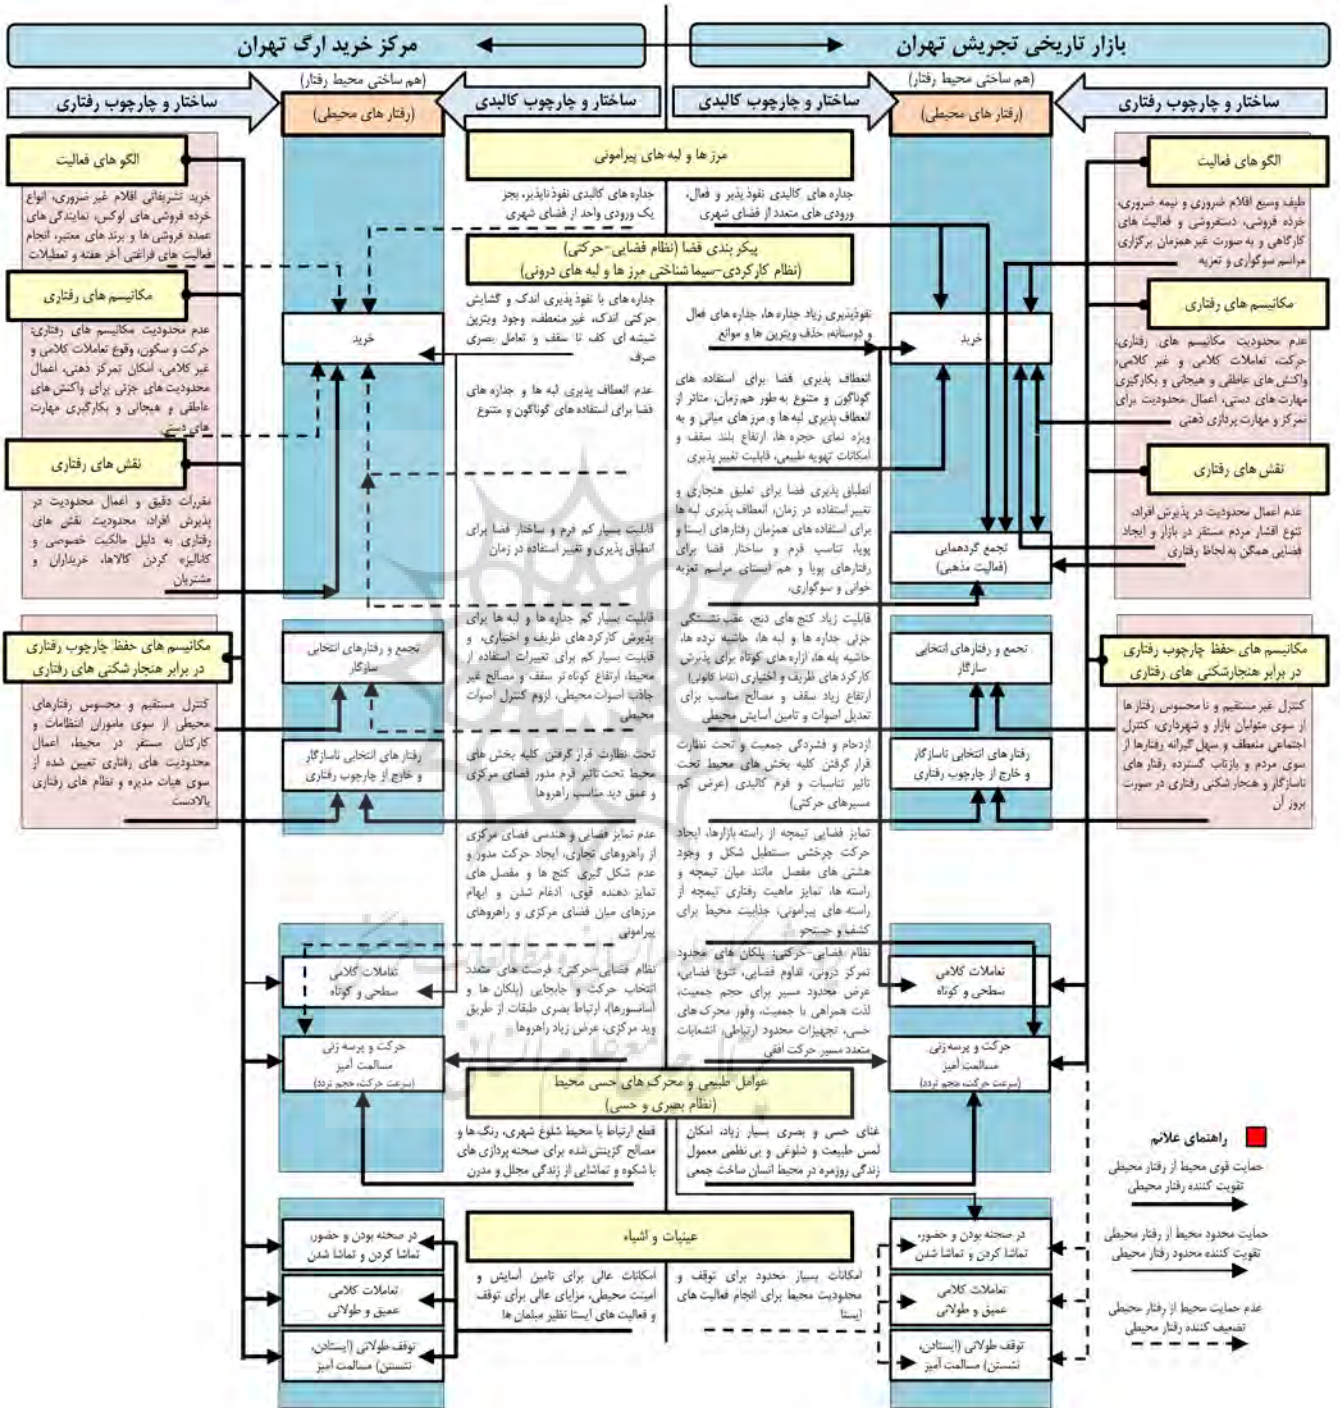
بازار تاریخی تجریش تهران

مرکز خرید ارگ تهران

(هم ساختی محیط رفتار)

(هم ساختی محیط رفتار)

ساختار و چارچوب رفتاری

(رفتار های محیطی)

ساختار و چارچوب کالبدی

ساختار و چارچوب کالبدی

(رفتار های محیطی)

ساختار و چارچوب رفتاری

الگو های فعالیت

طیف وسیع اقلام ضروری و نیمه ضروری، خرده فروشی، دستفروشی و فعالیت های کارگاهی و به صورت غیر همزمان برگزاری مراسم سوگواری و تعزیه

مرز ها و لبه های پیرامونی

جداره های کالبدی نفوذ پذیر و فعال، ورودی های متعدد از فضای شهری

جداره های کالبدی نفوذناپذیر، بجز یک ورودی واحد از فضای شهری

الگو های فعالیت

خرید تشریفاتی اقلام غیر ضروری، انواع خرده فروشی های لوکس، نمایندگی های عمده فروشی ها و برند های معتبر، انجام فعالیت های فراغتی آخر هفته و تعطیلات

پیکر بندی فضا (نظام فضایی-حرکتی)
(نظام کارکردی-سیما شناختی مرز ها و لبه های درونی)

مکانیسم های رفتاری

عدم محدودیت مکانیسم های رفتاری، حرکت، تعاملات کلامی و غیر کلامی، واکنش های عاطفی و هیجانی و بکارگیری مهارت های دستی، اعمال محدودیت برای تمرکز و مهارت پردازی ذهنی

نفوذپذیری زیاد جداره ها، جداره های فعال و دوستانه، خلف ویترین ها و موانع

خرید

جداره های با نفوذ پذیری اندک و گشایش حرکتی اندک، غیر منعطف، وجود ویترین شیشه ای کف تا سقف و تعامل بصری صرف

خرید

مکانیسم های رفتاری

عدم محدودیت مکانیسم های رفتاری: حرکت و سکون، وقوع تعاملات کلامی و غیر کلامی، امکان تمرکز ذهنی، اعمال محدودیت های جزئی برای واکنش های عاطفی و هیجانی و بکارگیری مهارت های دستی

انعطاف پذیری فضا برای استفاده های گوناگون و متنوع به طور هم زمان، متاثر از انعطاف پذیری لبه ها و مرز های میانی و به ویژه نمای حجره ها، ارتفاع بلند سقف و امکانات تهویه طبیعی، قابلیت تغییر پذیری

عدم انعطاف پذیری لبه ها و جداره های فضا برای استفاده های گوناگون و متنوع

نقش های رفتاری

عدم اعمال محدودیت در پذیرش افراد، تنوع اقشار مردم مستقر در بازار و ایجاد فضایی همگن به لحاظ رفتاری

نقش های رفتاری

مقررات دقیق و اعمال محدودیت در پذیرش افراد، محدودیت نقش های رفتاری به دلیل مالکیت خصوصی و کاتالیزه کردن کالاها، خریداران و مشتریان

انطباق پذیری فضا برای تعلیق هنجاری و تغییر استفاده در زمان، انعطاف پذیری لبه ها برای استفاده های همزمان رفتارهای ایستا و پویا، تناسب فرم و ساختار فضا برای رفتارهای پویا و هم ایستای مراسم تعزیه خوانی و سوگواری

قابلیت بسیار کم فرم و ساختار فضا برای انطباق پذیری و تغییر استفاده در زمان

تجمع گردهمایی
(فعالیت مذهبی)

قابلیت زیاد کنج های دنج، عقب نشستگی جزئی جداره ها و لبه ها، حاشیه نرده ها، حاشیه پله ها، ازاره های کوتاه برای پذیرش کارکردهای ظریف و اختیاری (تقاط کانونی) ارتفاع زیاد سقف و مصالح مناسب برای تعدیل اصوات و تامین آسایش محیطی

قابلیت بسیار کم جداره ها و لبه های برای پذیرش کارکرد های ظریف و اختیاری، و قابلیت بسیار کم برای تغییرات استفاده از محیط، ارتفاع کوتاه تر سقف و مصالح غیر جاذب اصوات محیطی، لزوم کنترل اصوات محیطی

مکانیسم های حفظ چارچوب رفتاری
در برابر هنجارشکنی های رفتاری

مکانیسم های حفظ چارچوب رفتاری
در برابر هنجار شکنی های رفتاری

تجمع و رفتارهای انتخابی سازگار

تجمع و رفتارهای انتخابی سازگار

کنترل غیر مستقیم و نا محسوس رفتار ها از سوی متولیان بازار و شهرداری، کنترل اجتماعی منعطف و سهل گیرانه رفتارها از سوی مردم و بازتاب گسترده رفتار های ناسازگار و هنجار شکنی های رفتاری در صورت بروز آن

کنترل مستقیم و محسوس رفتارهای محیطی از سوی ماموران انتظامات و کارکنان مستقر در محیط، اعمال محدودیت های رفتاری تعیین شده از سوی هیات مدیره و نظام های رفتاری بالادست

ازدحام و فشردگی جمعیت و تحت نظارت قرار گرفتن کلیه بخش های محیط تحت تاثیر تناسبات و فرم کالبدی (عرض کم مسیرهای حرکتی)

تحت نظارت قرار گرفتن کلیه بخش های محیط تحت تاثیر فرم مدور فضای مرکزی و عمق دید مناسب راهروها

رفتار های انتخابی ناسازگار و خارج از چارچوب رفتاری

رفتار های انتخابی ناسازگار و خارج از چارچوب رفتاری

تمایز فضایی تیمچه از راسته بازارها، ایجاد حرکت چرخشی مستطیل شکل و وجود هشتی های مفصل مانند میان تیمچه و راسته های اطراف، تمایز ماهیت رفتاری تیمچه از راسته های پیرامونی، جذابیت محیط برای کشف و جستجو

عدم تمایز فضایی و هندسی فضای مرکزی از راهروهای تجاری، ایجاد حرکت مدور و عدم شکل گیری کنج ها و مفصل های تمایز دهنده قوی، ادغام شدن و ابهام مرزهای میان فضای مرکزی و راهروهای پیرامونی

نظام فضایی-حرکتی: پلکان های محدود تمرکز درونی، تداوم فضایی، تنوع فضایی، عرض محدود مسیر برای حجم جمعیت، لذت همراهی با جمعیت، وفور محرک های حسی، تجهیزات محدود ارتباطی، انشعابات متعدد مسیر حرکت افقی

نظام فضایی-حرکتی: فرصت های متعدد انتخاب حرکت و جابجایی (پلکان ها و آسانسورها)، ارتباط بصری طبقات از طریق وید مرکزی، عرض زیاد راهروها

تعاملات کلامی
سطحی و کوتاه

تعاملات کلامی
سطحی و کوتاه

حرکت و پرسه زنی
مسالمت آمیز
(سرعت حرکت، حجم تردد)

حرکت و پرسه زنی
مسالمت آمیز
(سرعت حرکت، حجم تردد)

عوامل طبیعی و محرک های حسی محیط
(نظام بصری و حسی)

غنای حسی و بصری بسیار زیاد، امکان لمس طبیعت و شلوغی و بی نظمی معمول زندگی روزمره در محیط انسان ساخت جمعی

قطع ارتباط با محیط شلوغ شهری، رنگ ها و مصالح گزینش شده برای صحنه پردازی های با شکوه و تماشایی از زندگی مجلل و مدرن

راهنمای علائم

حمایت قوی محیط از رفتار محیطی
تقویت کننده رفتار محیطی

حمایت محدود محیط از رفتار محیطی
تقویت کننده محدود رفتار محیطی

عدم حمایت محیط از رفتار محیطی
تضعیف کننده رفتار محیطی

عینیات و اشیاء

در صحنه بودن و حضور، تماشا کردن و تماشا شدن

در صحنه بودن و حضور، تماشا کردن و تماشا شدن

امکانات بسیار محدود برای توقف و محدودیت محیط برای انجام فعالیت های ایستا

امکانات عالی برای تامین آسایش و امنیت محیطی، مزایای عالی برای توقف و فعالیت های ایستا نظیر مبلمان ها

تعاملات کلامی
عمیق و طولانی

تعاملات کلامی
عمیق و طولانی

توقف طولانی (ایستادن، نشستن) مسالمت آمیز

توقف طولانی (ایستادن، نشستن) مسالمت آمیز